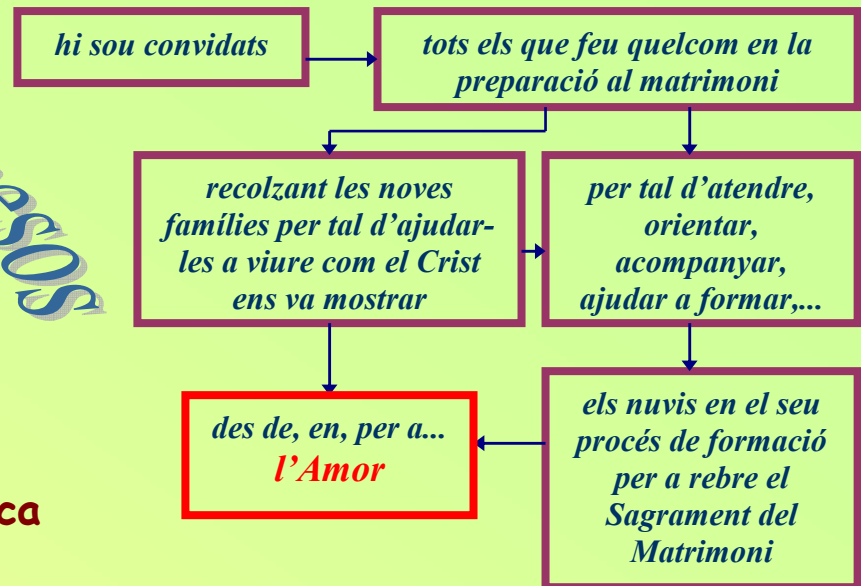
hi sou convidats

tots els que feu quelcom en la preparació al matrimoni

recolzant les noves famílies per tal d'ajudar-les a viure com el Crist ens va mostrar

per tal d'atendre, orientar, acompanyar, ajudar a formar,...

des de, en, per a...
l'Amor

els nuvis en el seu procés de formació per a rebre el Sagrament del Matrimoni

ESOS

ca